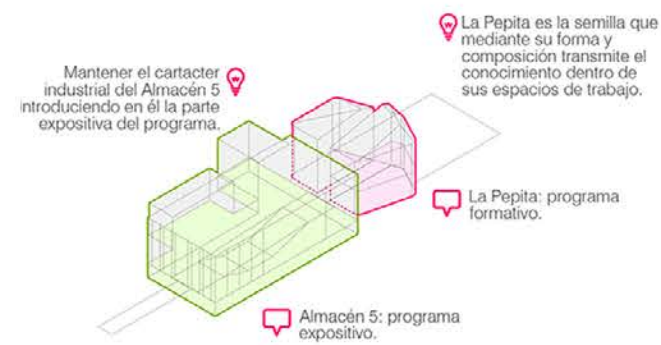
La Pepita es la semilla que mediante su forma y composición transmite el conocimiento dentro de sus espacios de trabajo.

Mantener el cartacter industrial del Almacén 5 introduciendo en él la parte expositiva del programa.

La Pepita: programa formativo.

Almacén 5: programa expositivo.